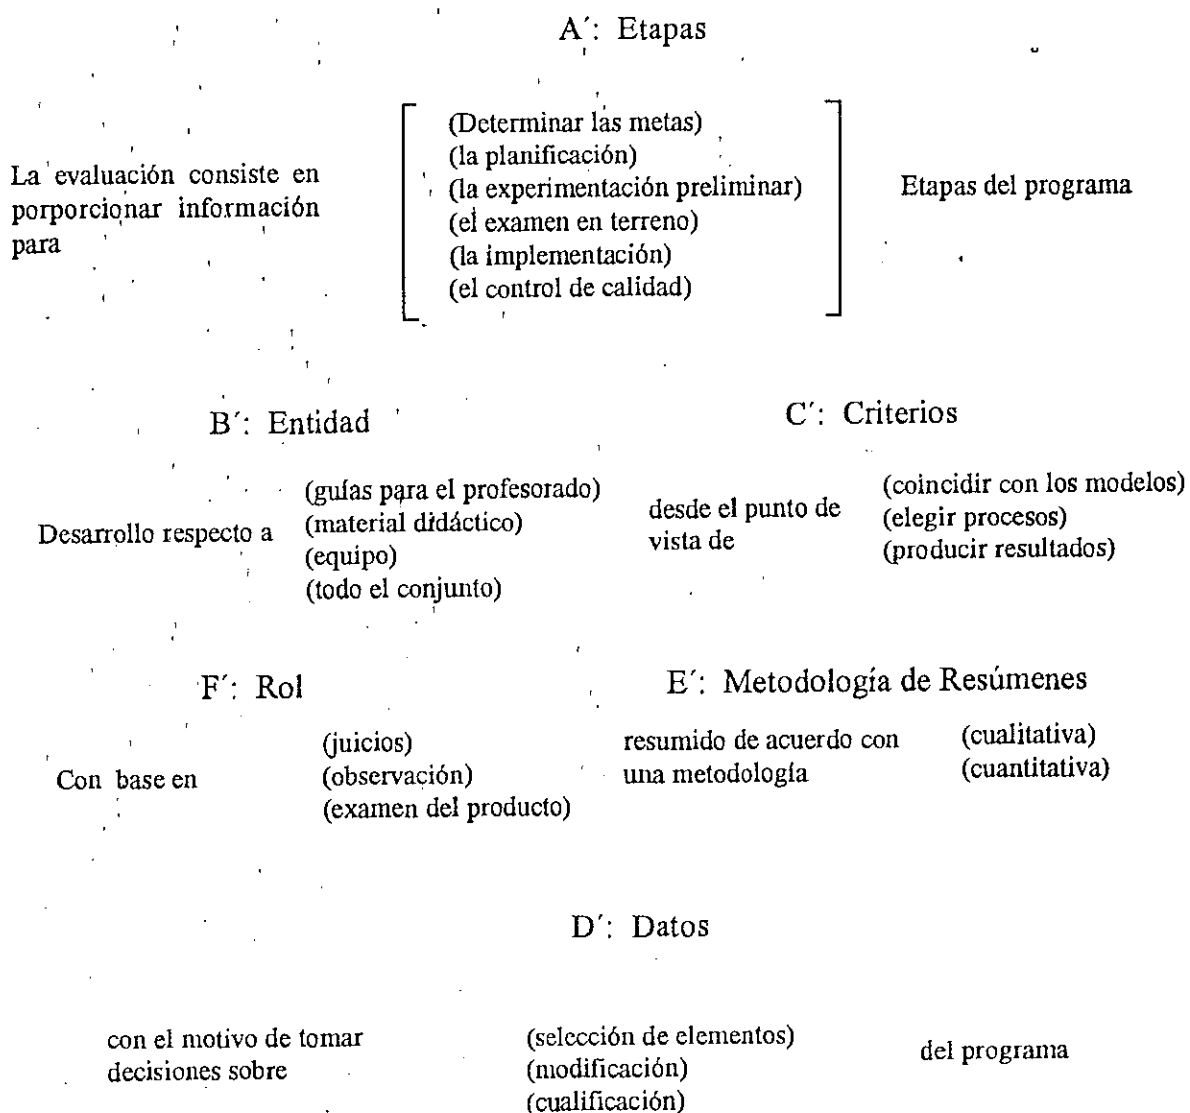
A′: Etapas

La evaluación consiste en porporcionar información para

(Determinar las metas)
(la planificación)
(la experimentación preliminar)
(el examen en terreno)
(la implementación)
(el control de calidad)

Etapas del programa

B′: Entidad

Desarrollo respecto a

(guías para el profesorado)
(material didáctico)
(equipo)
(todo el conjunto)

C′: Criterios

desde el punto de vista de

(coincidir con los modelos)
(elegir procesos)
(producir resultados)

F′: Rol

Con base en

(juicios)
(observación)
(examen del producto)

E′: Metodología de Resúmenes

resumido de acuerdo con una metodología

(cualitativa)
(cuantitativa)

D′: Datos

con el motivo de tomar decisiones sobre

(selección de elementos)
(modificación)
(cualificación)

del programa